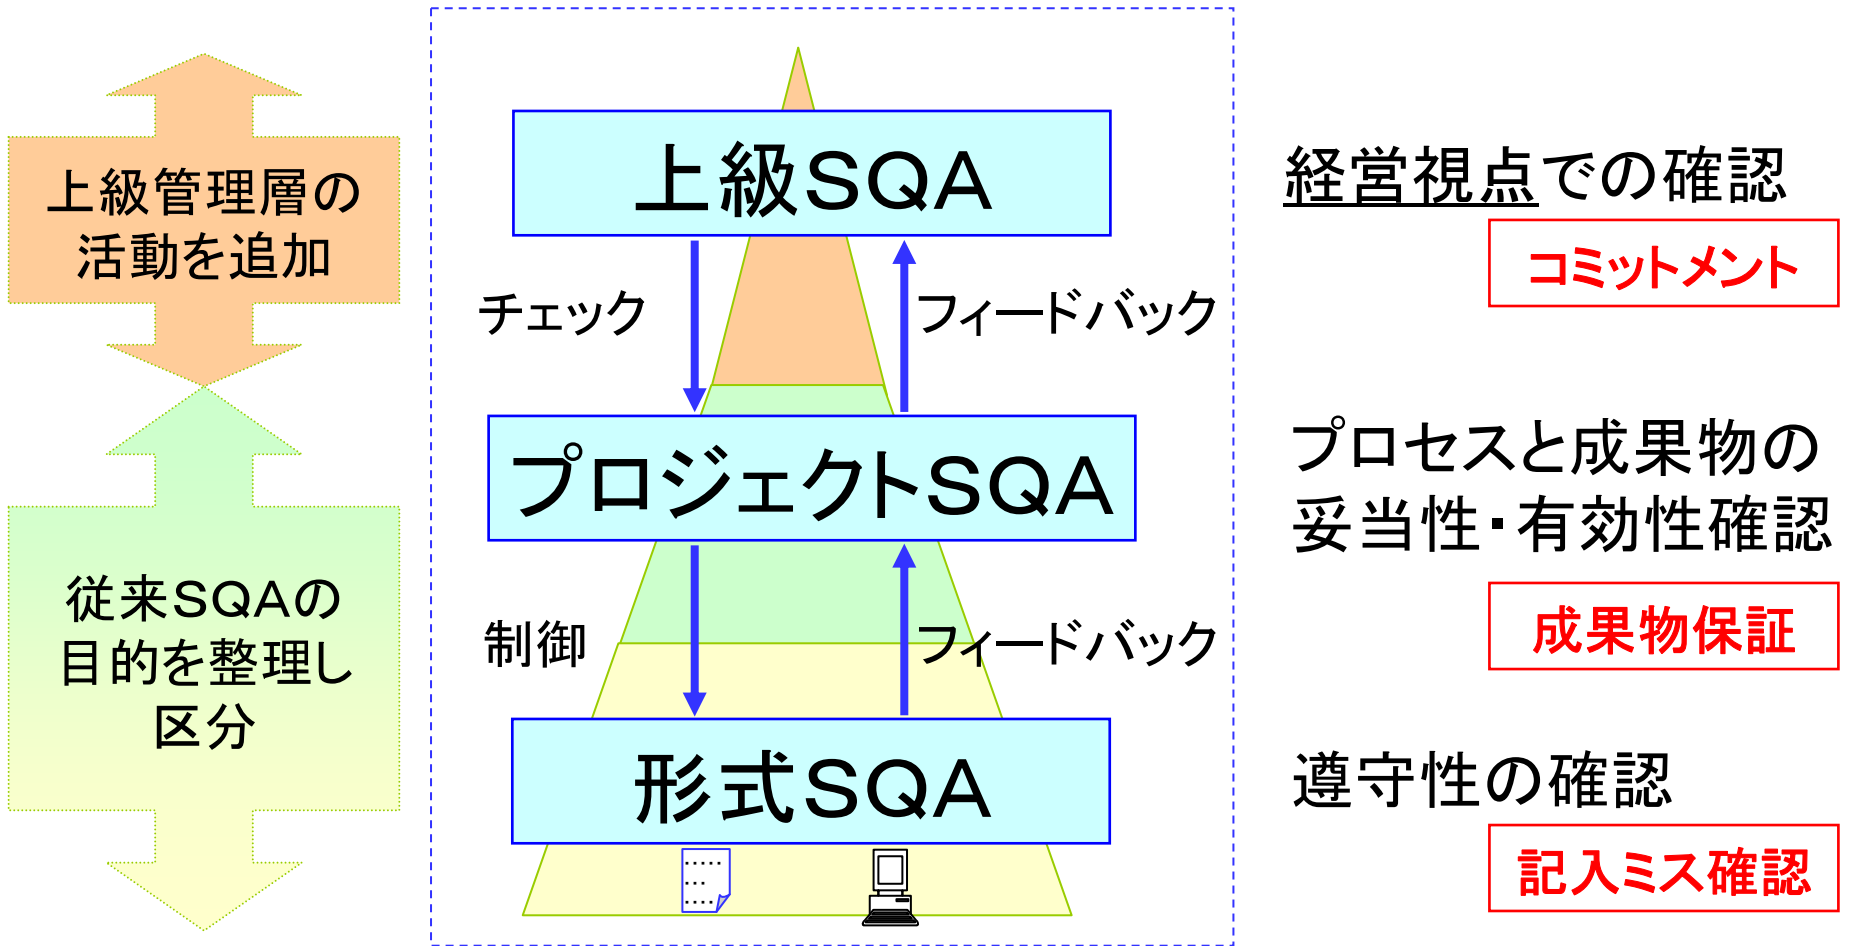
上級管理層の活動を追加

従来SQAの目的を整理し区分

上級SQA

チェック

フィードバック

プロジェクトSQA

制御

フィードバック

形式SQA

経営視点での確認

コミットメント

プロセスと成果物の妥当性・有効性確認

成果物保証

遵守性の確認

記入ミス確認